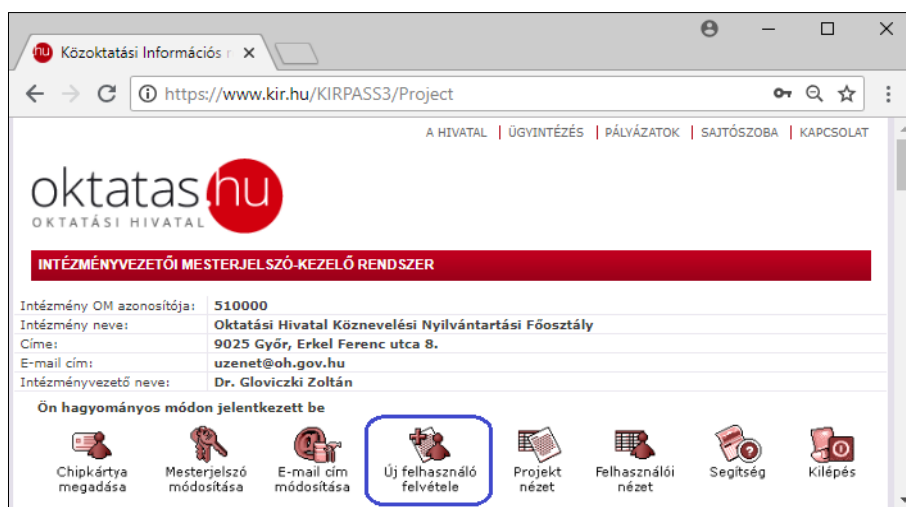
hu Közoktatási Információs r ×

https://www.kir.hu/KIRPASS3/Project

A HIVATAL | ÜGYINTÉZÉS | PÁLYÁZATOK | SAJTÓSZOBA | KAPCSOLAT

oktatas.hu
OKTATÁSI HIVATAL

INTÉZMÉNYVEZETŐI MESTERJELSZÓ-KEZELŐ RENDSZER

| Intézmény OM azonosítója: | 510000 |
|---|---|
| Intézmény neve: | Oktatási Hivatal Köznevelési Nyilvántartási Főosztály |
| Címe: | 9025 Győr, Erkel Ferenc utca 8. |
| E-mail cím: | uzenet@oh.gov.hu |
| Intézményvezető neve: | Dr. Gloviczki Zoltán |

Ön hagyományos módon jelentkezett be

Chipkártya megadása
Mesterjelszó módosítása
E-mail cím módosítása
Új felhasználó felvétele
Projekt nézet
Felhasználói nézet
Segítség
Kilépés